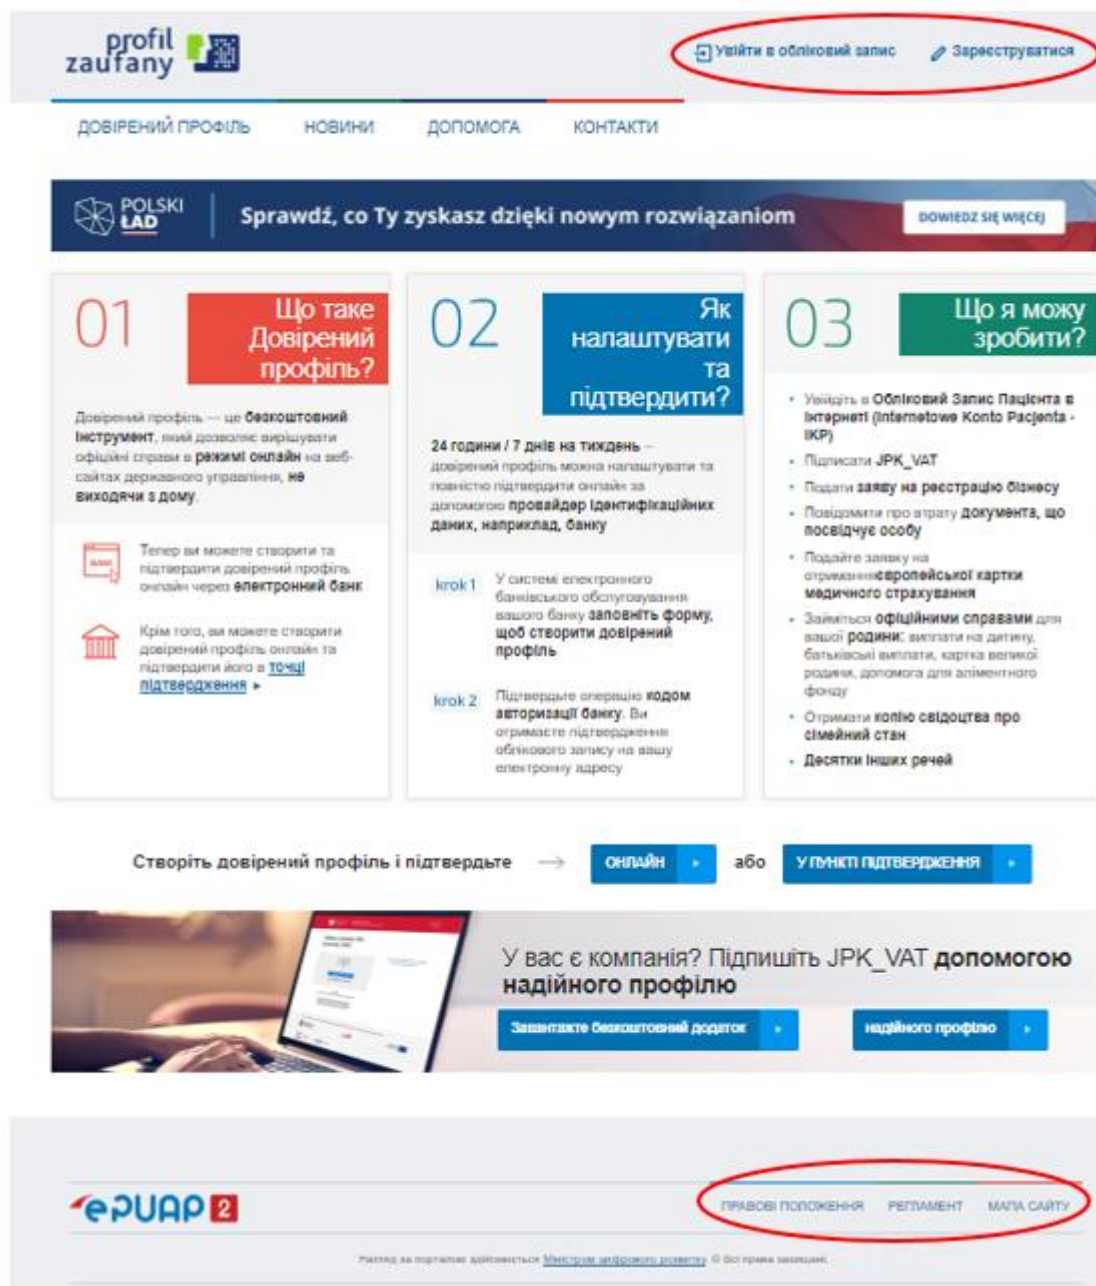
profil zaufany

Увійти в обліковий запис   Зареєструватися

ДОВІРЕНИЙ ПРОФІЛЬ   НОВИНИ   ДОПОМОГА   КОНТАКТИ

POLSKI ŁAD   Sprawdź, co Ty zyskasz dzięki nowym rozwiązaniom   DOWIEDZ SIĘ WIĘCEJ

01 Що таке Довірений профіль?

Довірений профіль — це безкоштовний інструмент, який дозволяє вирішувати офіційні справи в режимі онлайн на веб-сайтах державного управління, не виходячи з дому.

Тепер ви можете створити та підтвердити довірений профіль онлайн через електронний банк

Крім того, ви можете створити довірений профіль онлайн та підтвердити його в точці підтвердження ▸

02 Як налаштувати та підтвердити?

24 години / 7 днів на тиждень – довірений профіль можна налаштувати та повністю підтвердити онлайн за допомогою провайдер ідентифікаційних даних, наприклад, банку

krok 1 У системі електронного банківського обслуговування вашого банку заповніть форму, щоб створити довірений профіль

krok 2 Підтвердьте операцію кодом авторизації банку. Ви отримаєте підтвердження облікового запису на вашу електронну адресу

03 Що я можу зробити?

• Увійдіть в Обліковий Запис Пацієнта в Інтернеті (Internetowe Konto Pacjenta - IKP)
• Підписати JPK_VAT
• Подати заяву на реєстрацію бізнесу
• Повідомити про втрату документа, що посвідчує особу
• Подайте заявку на отриманняєвропейської картки медичного страхування
• Займіться офіційними справами для вашої родини: виплати на дитину, батьківські виплати, картка великої родини, допомога для аліментного фонду
• Отримати копію свідоцтва про сімейний стан
• Десятки інших речей

Створіть довірений профіль і підтвердьте → ОНЛАЙН ▸ або У ПУНКТІ ПІДТВЕРДЖЕННЯ ▸

У вас є компанія? Підпишіть JPK_VAT допомогою надійного профілю

Завантажте безкоштовний додаток ▸   надійного профілю ▸

ePUAP 2

ПРАВОВІ ПОЛОЖЕННЯ   РЕГЛАМЕНТ   МАПА САЙТУ

Нагляд за порталом здійснюється Міністром цифрового розвитку © Всі права захищені.